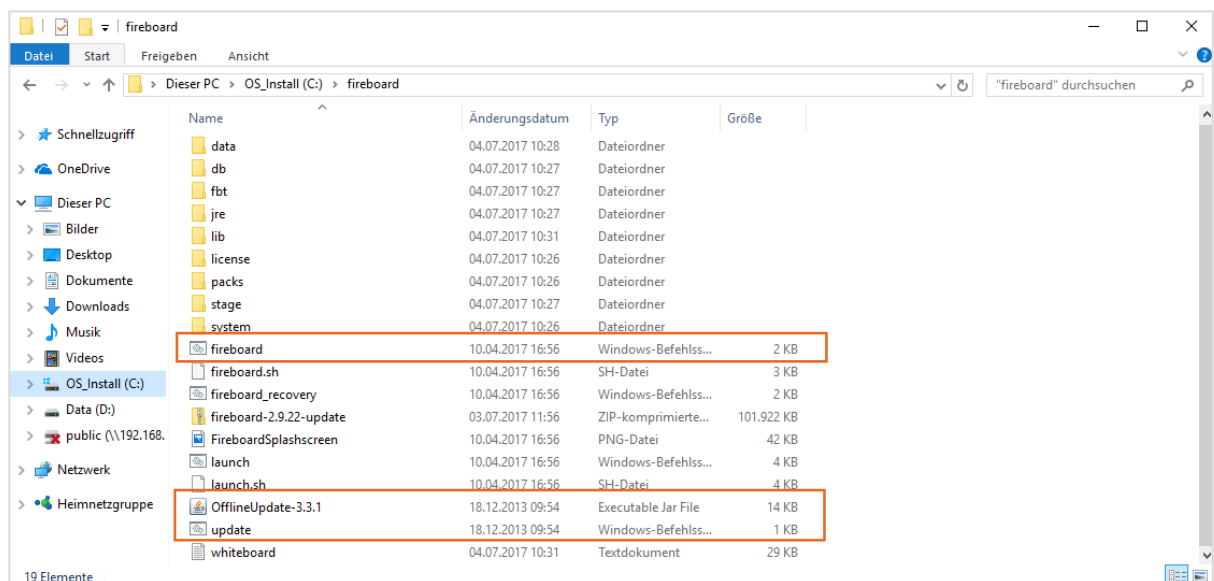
fireboard

Datei Start Freigeben Ansicht

Dieser PC > OS_Install (C:) > fireboard

"fireboard" durchsuchen

Schnellzugriff
OneDrive
Dieser PC
Bilder
Desktop
Dokumente
Downloads
Musik
Videos
OS_Install (C:)
Data (D:)
public (\\192.168.
Netzwerk
Heimnetzgruppe

| Name | Änderungsdatum | Typ | Größe |
|---|---|---|---|
| data | 04.07.2017 10:28 | Dateiordner | |
| db | 04.07.2017 10:27 | Dateiordner | |
| fbt | 04.07.2017 10:27 | Dateiordner | |
| jre | 04.07.2017 10:27 | Dateiordner | |
| lib | 04.07.2017 10:31 | Dateiordner | |
| license | 04.07.2017 10:26 | Dateiordner | |
| packs | 04.07.2017 10:26 | Dateiordner | |
| stage | 04.07.2017 10:27 | Dateiordner | |
| system | 04.07.2017 10:26 | Dateiordner | |
| fireboard | 10.04.2017 16:56 | Windows-Befehlss... | 2 KB |
| fireboard.sh | 10.04.2017 16:56 | SH-Datei | 3 KB |
| fireboard_recovery | 10.04.2017 16:56 | Windows-Befehlss... | 2 KB |
| fireboard-2.9.22-update | 03.07.2017 11:56 | ZIP-komprimierte... | 101.922 KB |
| FireboardSplashscreen | 10.04.2017 16:56 | PNG-Datei | 42 KB |
| launch | 10.04.2017 16:56 | Windows-Befehlss... | 4 KB |
| launch.sh | 10.04.2017 16:56 | SH-Datei | 4 KB |
| OfflineUpdate-3.3.1 | 18.12.2013 09:54 | Executable Jar File | 14 KB |
| update | 18.12.2013 09:54 | Windows-Befehlss... | 1 KB |
| whiteboard | 04.07.2017 10:31 | Textdokument | 29 KB |

19 Elemente